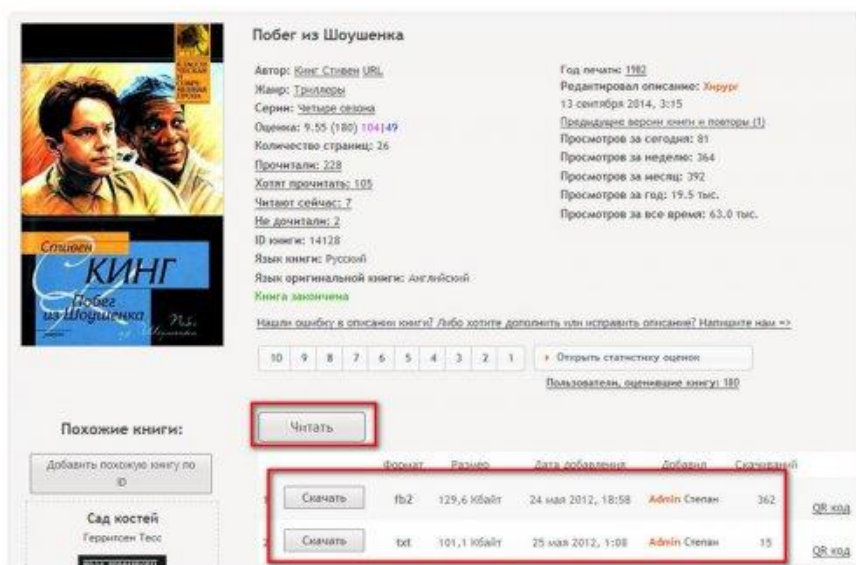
Стивен КИНГ
Побег из Шоушенка

Побег из Шоушенка

Автор: Кинг Стивен URL
Жанр: Триллеры
Серия: Четыре сезона
Оценка: 9.55 (180) 104149
Количество страниц: 26
Прочитали: 228
Хотят прочитать: 105
Читают сейчас: 7
Не дочитали: 2
ID книги: 14128
Язык книги: Русский
Язык оригинальной книги: Английский
Книга закончена

Год печати: 1982
Редактировал описание: Хирург
13 сентября 2014, 3:15
Предыдущие версии книги и повторы (1)
Просмотров за сегодня: 81
Просмотров за неделю: 364
Просмотров за месяц: 392
Просмотров за год: 19.5 тыс.
Просмотров за все время: 63.0 тыс.

Нашли ошибку в описании книги? Либо хотите дополнить или исправить описание? Напишите нам =>

10 9 8 7 6 5 4 3 2 1 Открыть статистику оценок

Пользователи, оценившие книгу: 180

Похожие книги:

Добавить похожую книгу по ID

Сад костей
Герритсен Тесс

Читать

| | Формат | Размер | Дата добавления | Добавил | Скачиваний | |
|---|---|---|---|---|---|---|
| Скачать | fb2 | 129,6 Кбайт | 24 мая 2012, 18:58 | Admin Степан | 362 | QR код |
| Скачать | txt | 101,1 Кбайт | 25 мая 2012, 1:08 | Admin Степан | 15 | QR код |